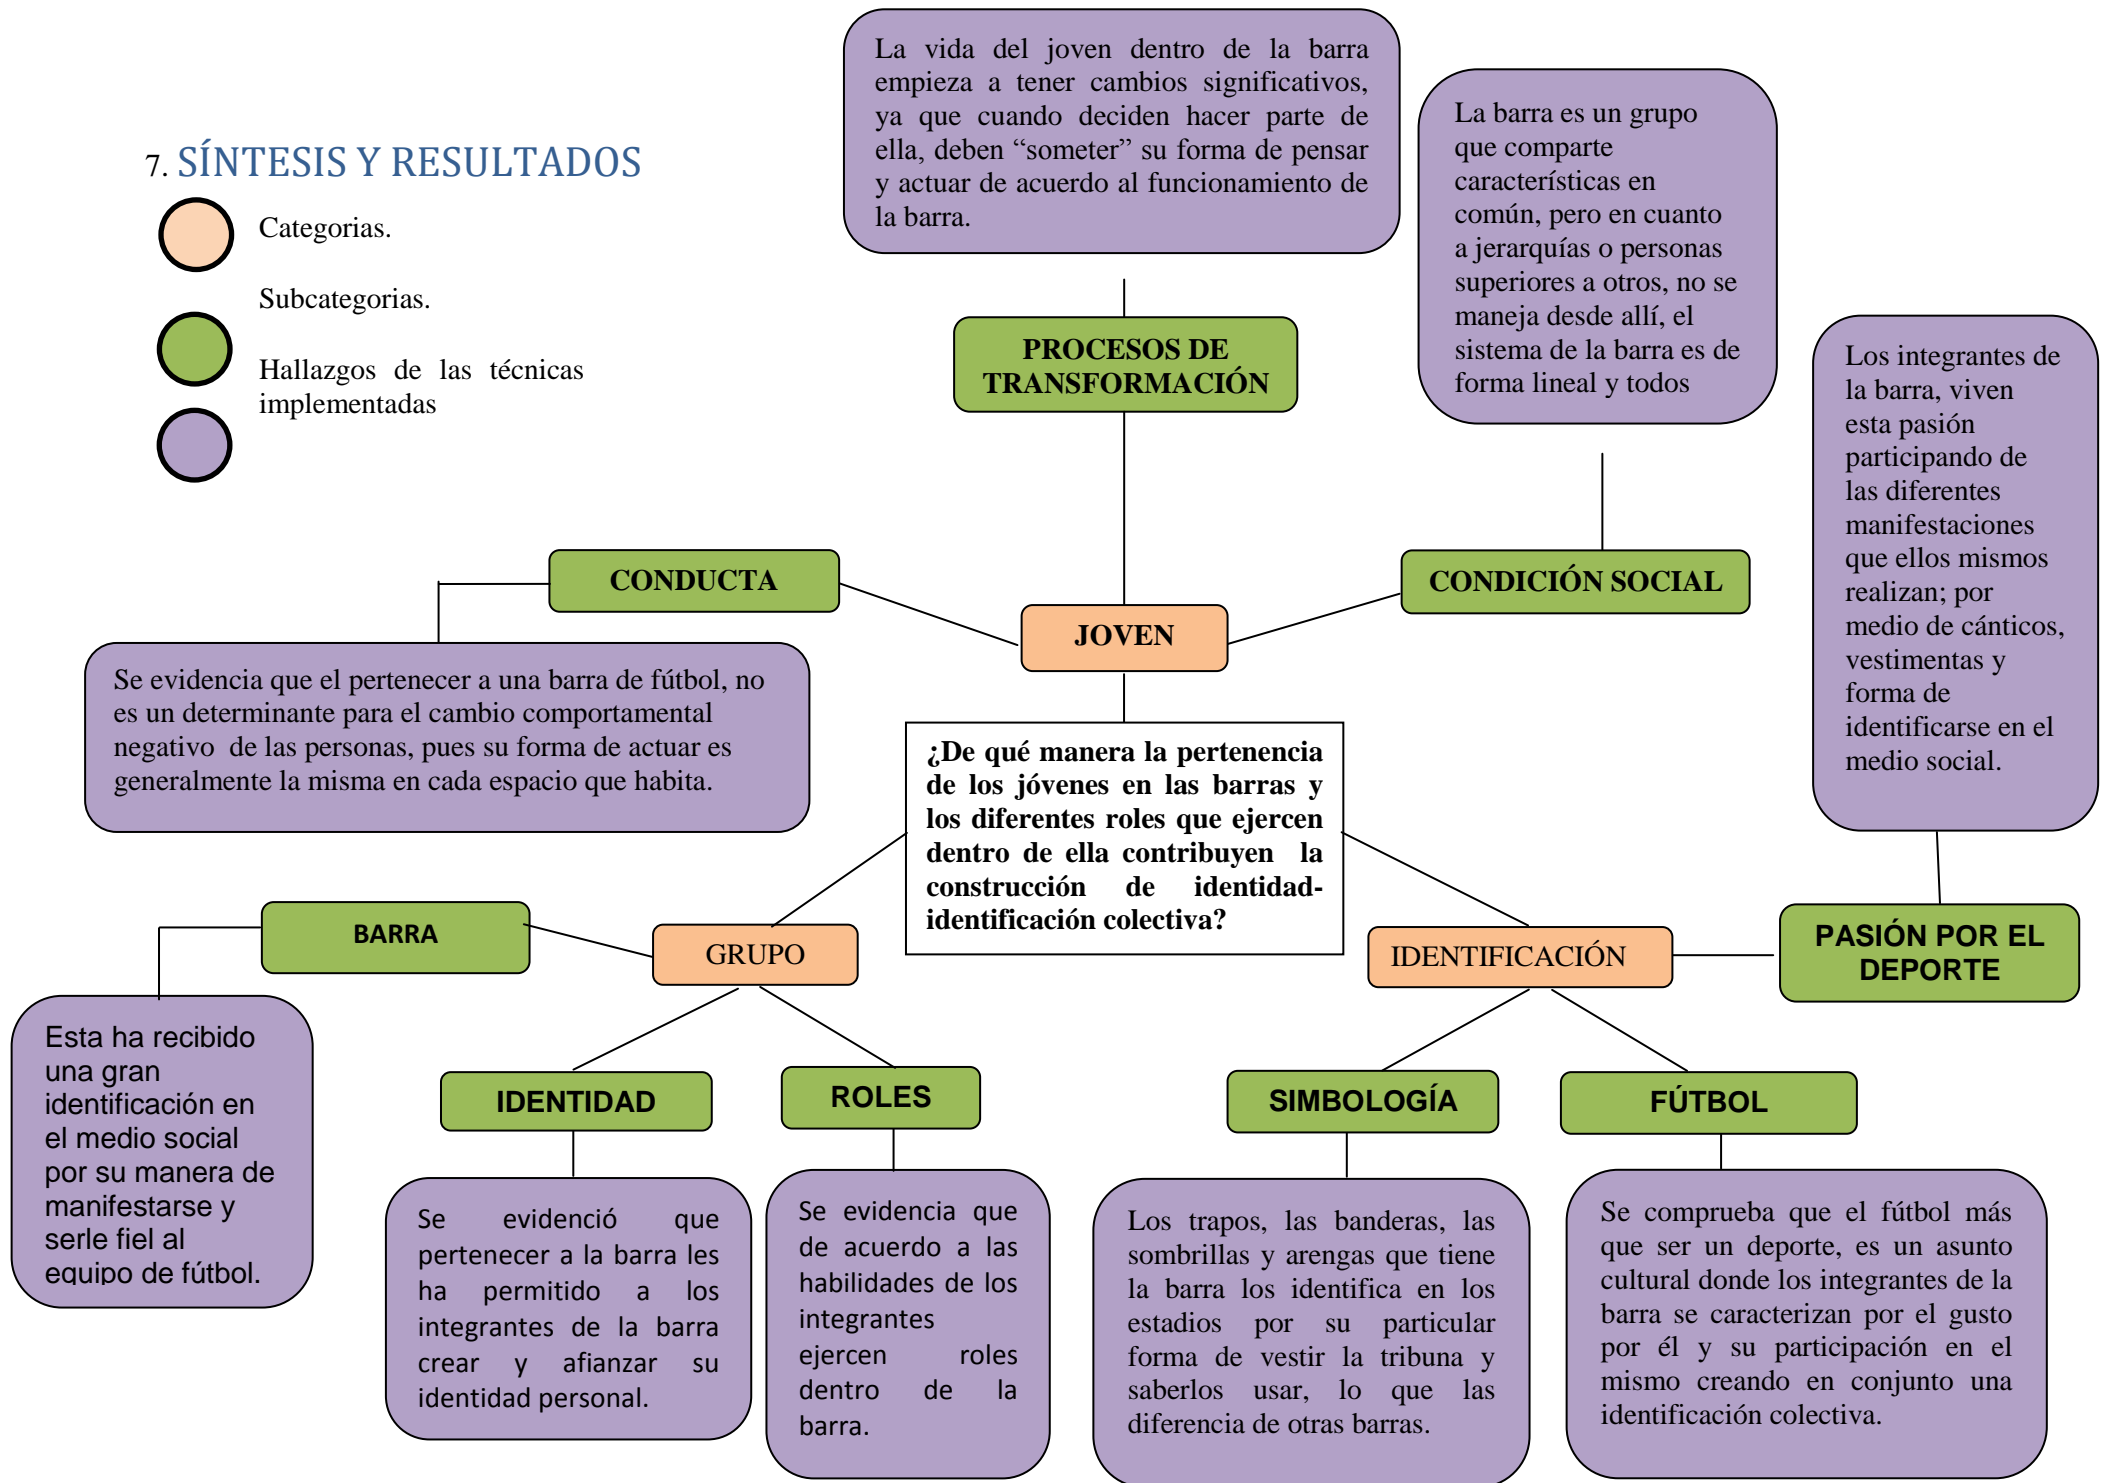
7. SÍNTESIS Y RESULTADOS

Categorias.

Subcategorias.

Hallazgos de las técnicas implementadas

La vida del joven dentro de la barra empieza a tener cambios significativos, ya que cuando deciden hacer parte de ella, deben "someter" su forma de pensar y actuar de acuerdo al funcionamiento de la barra.

La barra es un grupo que comparte características en común, pero en cuanto a jerarquías o personas superiores a otros, no se maneja desde allí, el sistema de la barra es de forma lineal y todos

Los integrantes de la barra, viven esta pasión participando de las diferentes manifestaciones que ellos mismos realizan; por medio de cánticos, vestimentas y forma de identificarse en el medio social.

PROCESOS DE TRANSFORMACIÓN

CONDUCTA

CONDICIÓN SOCIAL

JOVEN

Se evidencia que el pertenecer a una barra de fútbol, no es un determinante para el cambio comportamental negativo de las personas, pues su forma de actuar es generalmente la misma en cada espacio que habita.

¿De qué manera la pertenencia de los jóvenes en las barras y los diferentes roles que ejercen dentro de ella contribuyen la construcción de identidad-identificación colectiva?

BARRA

GRUPO

IDENTIFICACIÓN

PASIÓN POR EL DEPORTE

Esta ha recibido una gran identificación en el medio social por su manera de manifestarse y serle fiel al equipo de fútbol.

IDENTIDAD

ROLES

SIMBOLOGÍA

FÚTBOL

Se evidenció que pertenecer a la barra les ha permitido a los integrantes de la barra crear y afianzar su identidad personal.

Se evidencia que de acuerdo a las habilidades de los integrantes ejercen roles dentro de la barra.

Los trapos, las banderas, las sombrillas y arengas que tiene la barra los identifica en los estadios por su particular forma de vestir la tribuna y saberlos usar, lo que las diferencia de otras barras.

Se comprueba que el fútbol más que ser un deporte, es un asunto cultural donde los integrantes de la barra se caracterizan por el gusto por él y su participación en el mismo creando en conjunto una identificación colectiva.